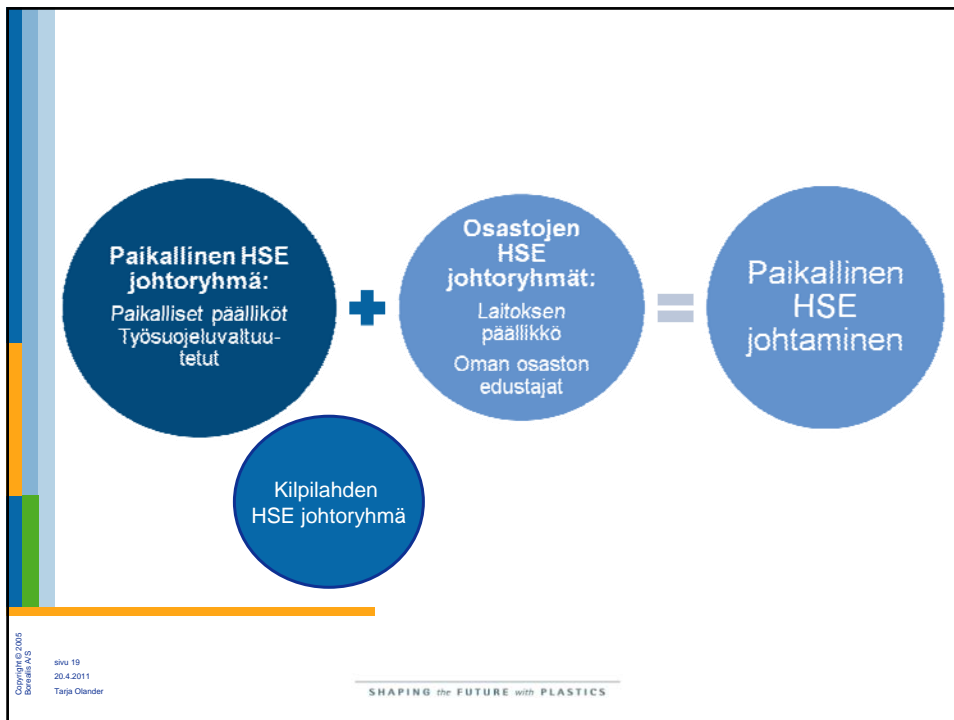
Paikallinen HSE johtoryhmä:

Paikalliset päälliköt Työsuojeluvaltuutetut

Osastojen HSE johtoryhmät:

Laitoksen päällikkö

Oman osaston edustajat

Paikallinen HSE johtaminen

Kilpilahden HSE johtoryhmä

Copyright © 2005 Borealis A/S

sivu 19
20.4.2011
Tarja Olander

SHAPING the FUTURE with PLASTICS